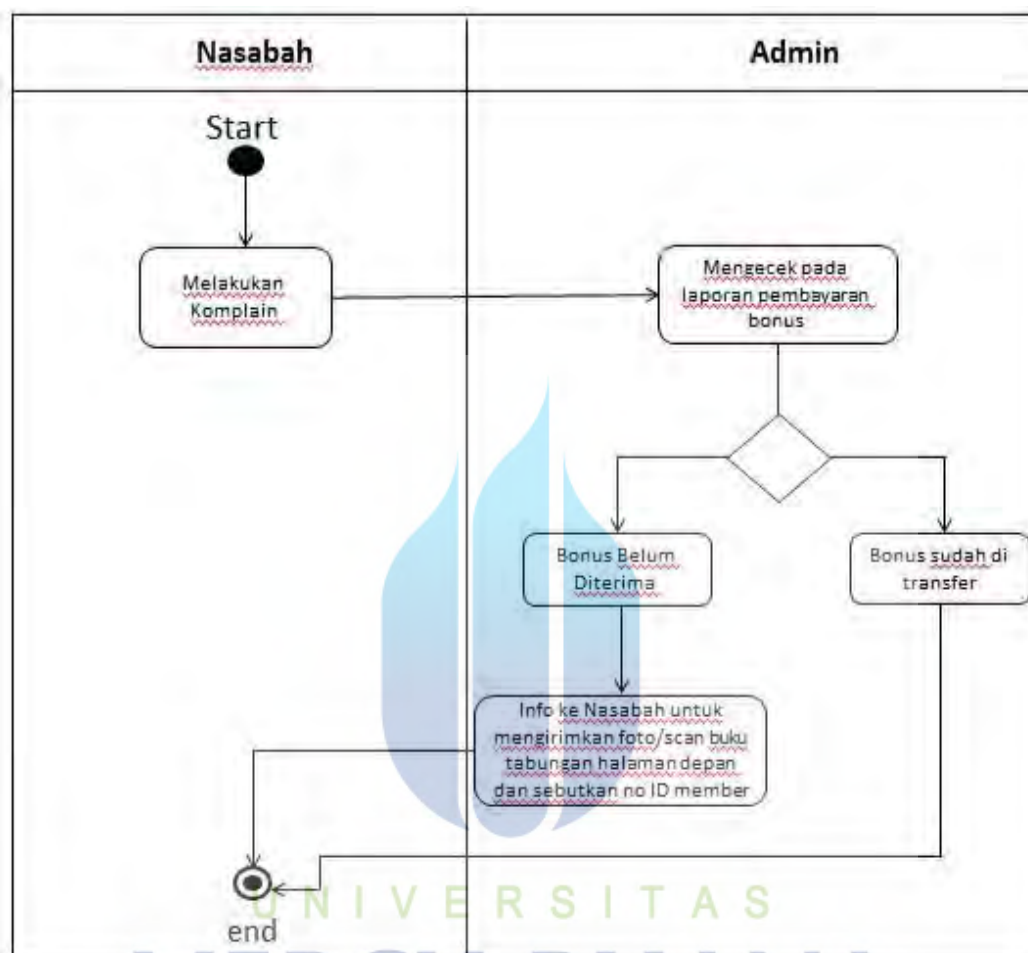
Nasabah

Admin

Start

Melakukan Komplain

Mengecek pada laporan pembayaran bonus

Bonus Belum Diterima

Bonus sudah di transfer

Info ke Nasabah untuk mengirimkan foto/scan buku tabungan halaman depan dan sebutkan no ID member

end

UNIVERSITAS